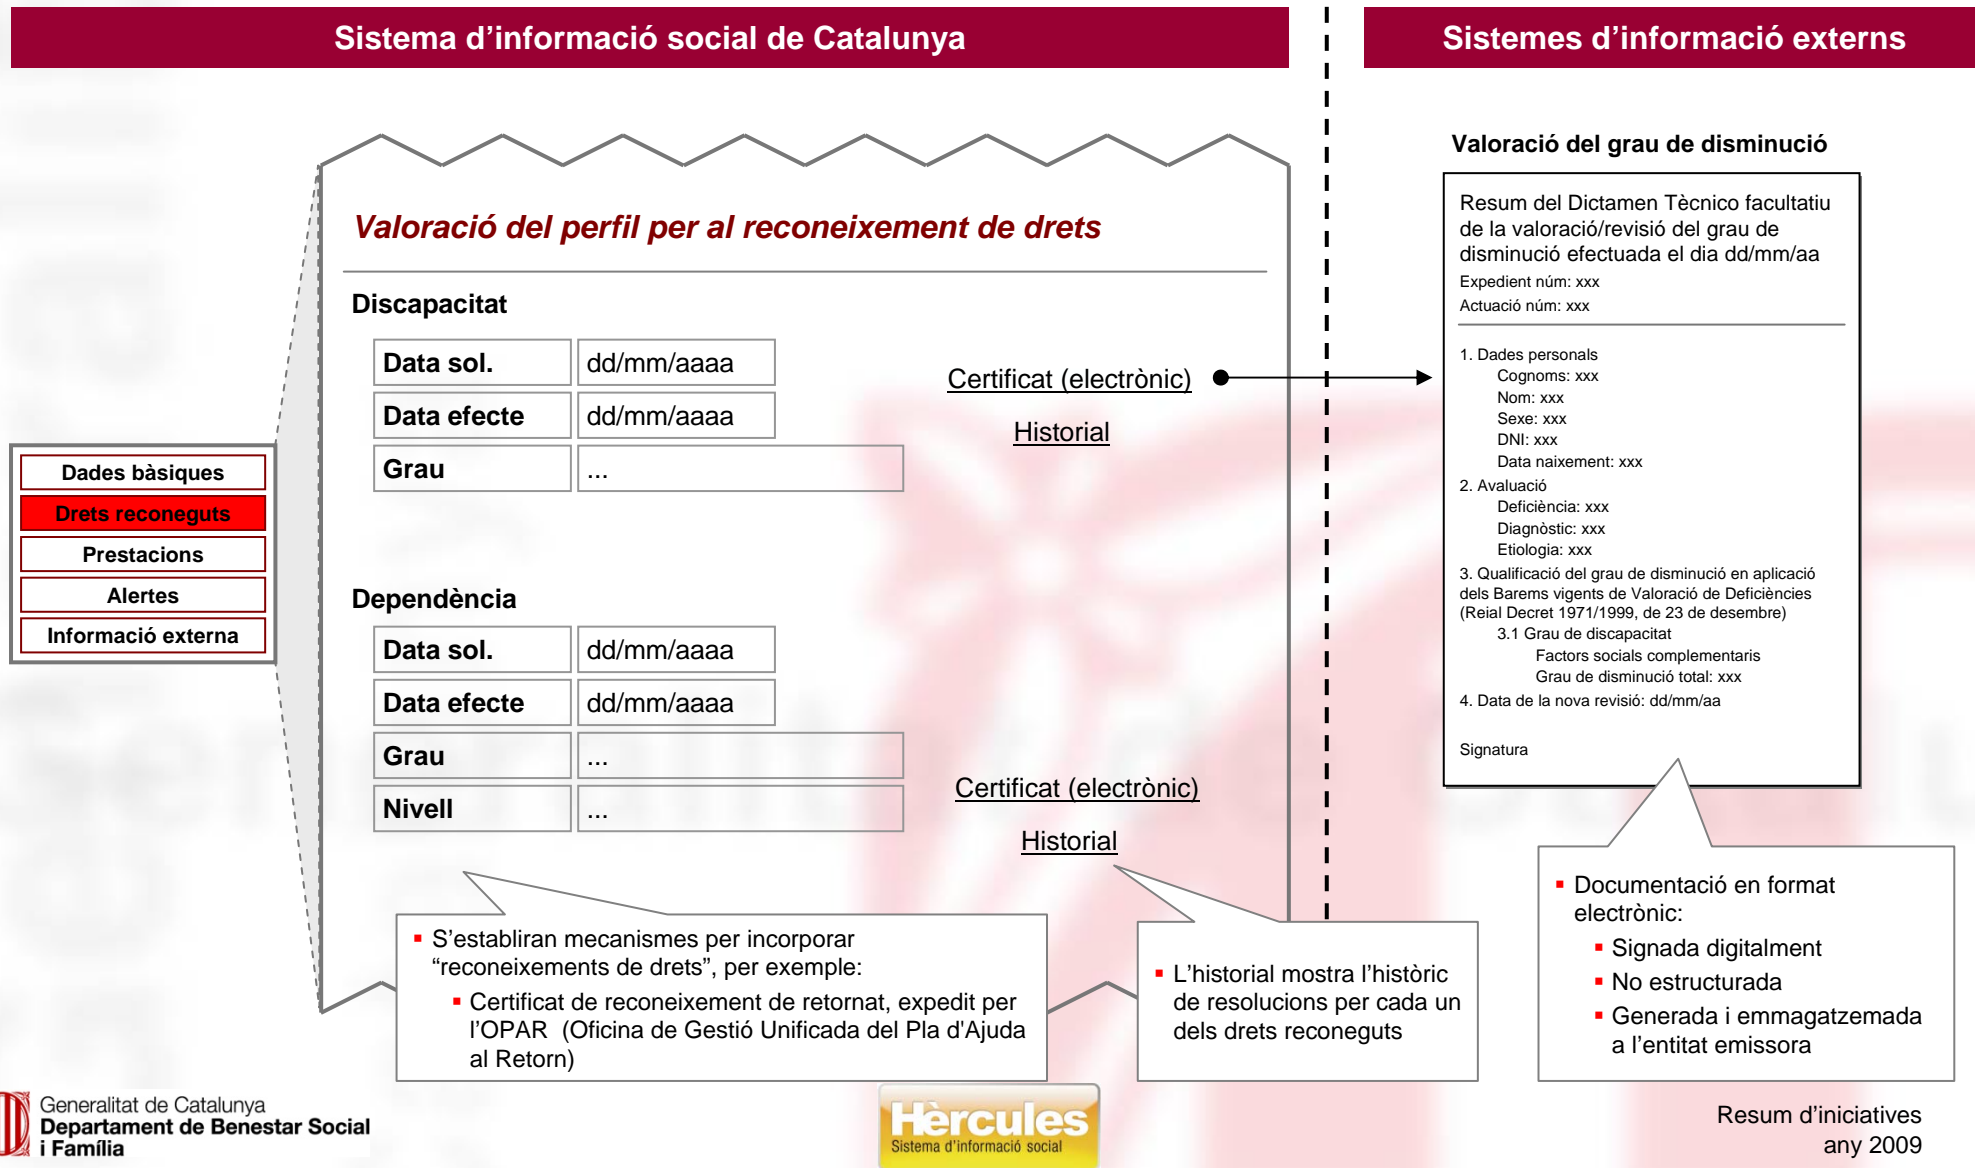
Sistema d'informació social de Catalunya

Sistemes d'informació externs

Dades bàsiques
Drets reconeguts
Prestacions
Alertes
Informació externa

Valoració del perfil per al reconeixement de drets

Discapacitat

| Data sol. | dd/mm/aaaa |
|---|---|
| Data efecte | dd/mm/aaaa |
| Grau | ... |

Certificat (electrònic)

Historial

Dependència

| Data sol. | dd/mm/aaaa |
|---|---|
| Data efecte | dd/mm/aaaa |
| Grau | ... |
| Nivell | ... |

Certificat (electrònic)

Historial

Valoració del grau de disminució

Resum del Dictamen Tècnico facultatiu de la valoració/revisió del grau de disminució efectuada el dia dd/mm/aa
Expedient núm: xxx
Actuació núm: xxx

1. Dades personals
Cognoms: xxx
Nom: xxx
Sexe: xxx
DNI: xxx
Data naixement: xxx
2. Avaluació
Deficiència: xxx
Diagnòstic: xxx
Etiologia: xxx
3. Qualificació del grau de disminució en aplicació dels Barems vigents de Valoració de Deficiències (Reial Decret 1971/1999, de 23 de desembre)
3.1 Grau de discapacitat
Factors socials complementaris
Grau de disminució total: xxx
4. Data de la nova revisió: dd/mm/aa

Signatura

▪ S'establiran mecanismes per incorporar "reconeixements de drets", per exemple:
▪ Certificat de reconeixement de retornat, expedit per l'OPAR (Oficina de Gestió Unificada del Pla d'Ajuda al Retorn)

▪ L'historial mostra l'històric de resolucions per cada un dels drets reconeguts

▪ Documentació en format electrònic:
▪ Signada digitalment
▪ No estructurada
▪ Generada i emmagatzemada a l'entitat emissora

Generalitat de Catalunya
Departament de Benestar Social i Família

Hèrcules
Sistema d'informació social

Resum d'iniciatives
any 2009